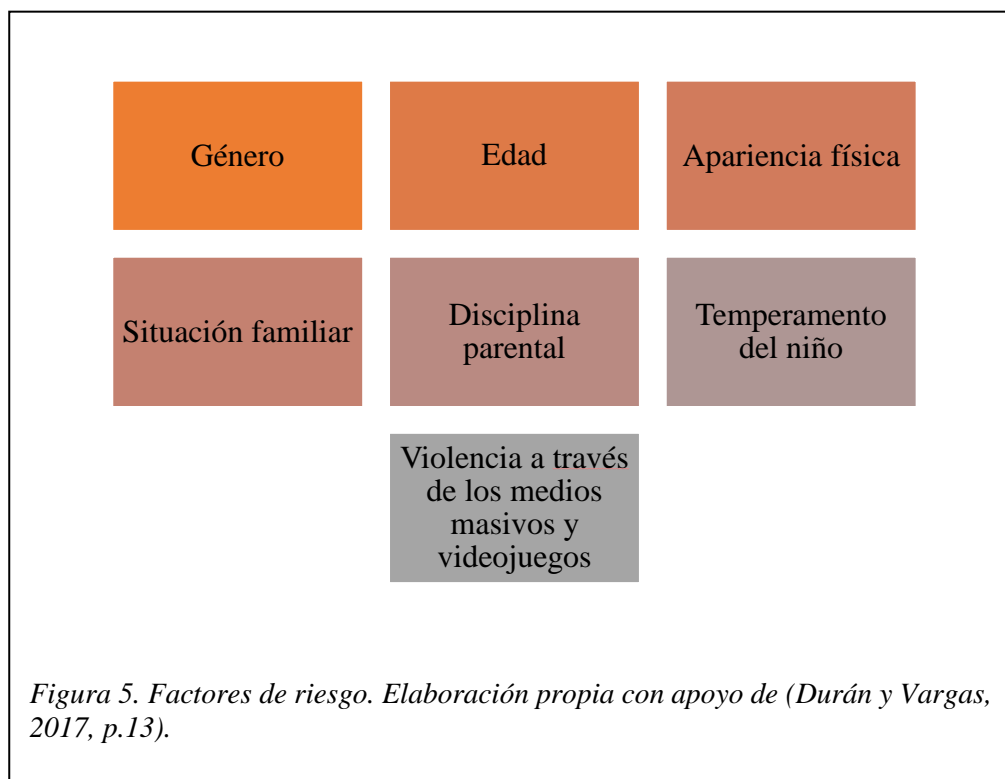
Género

Edad

Apariencia física

Situación familiar

Disciplina parental

Temperamento del niño

Violencia a través de los medios masivos y videojuegos

*Figura 5. Factores de riesgo. Elaboración propia con apoyo de (Durán y Vargas, 2017, p.13).*